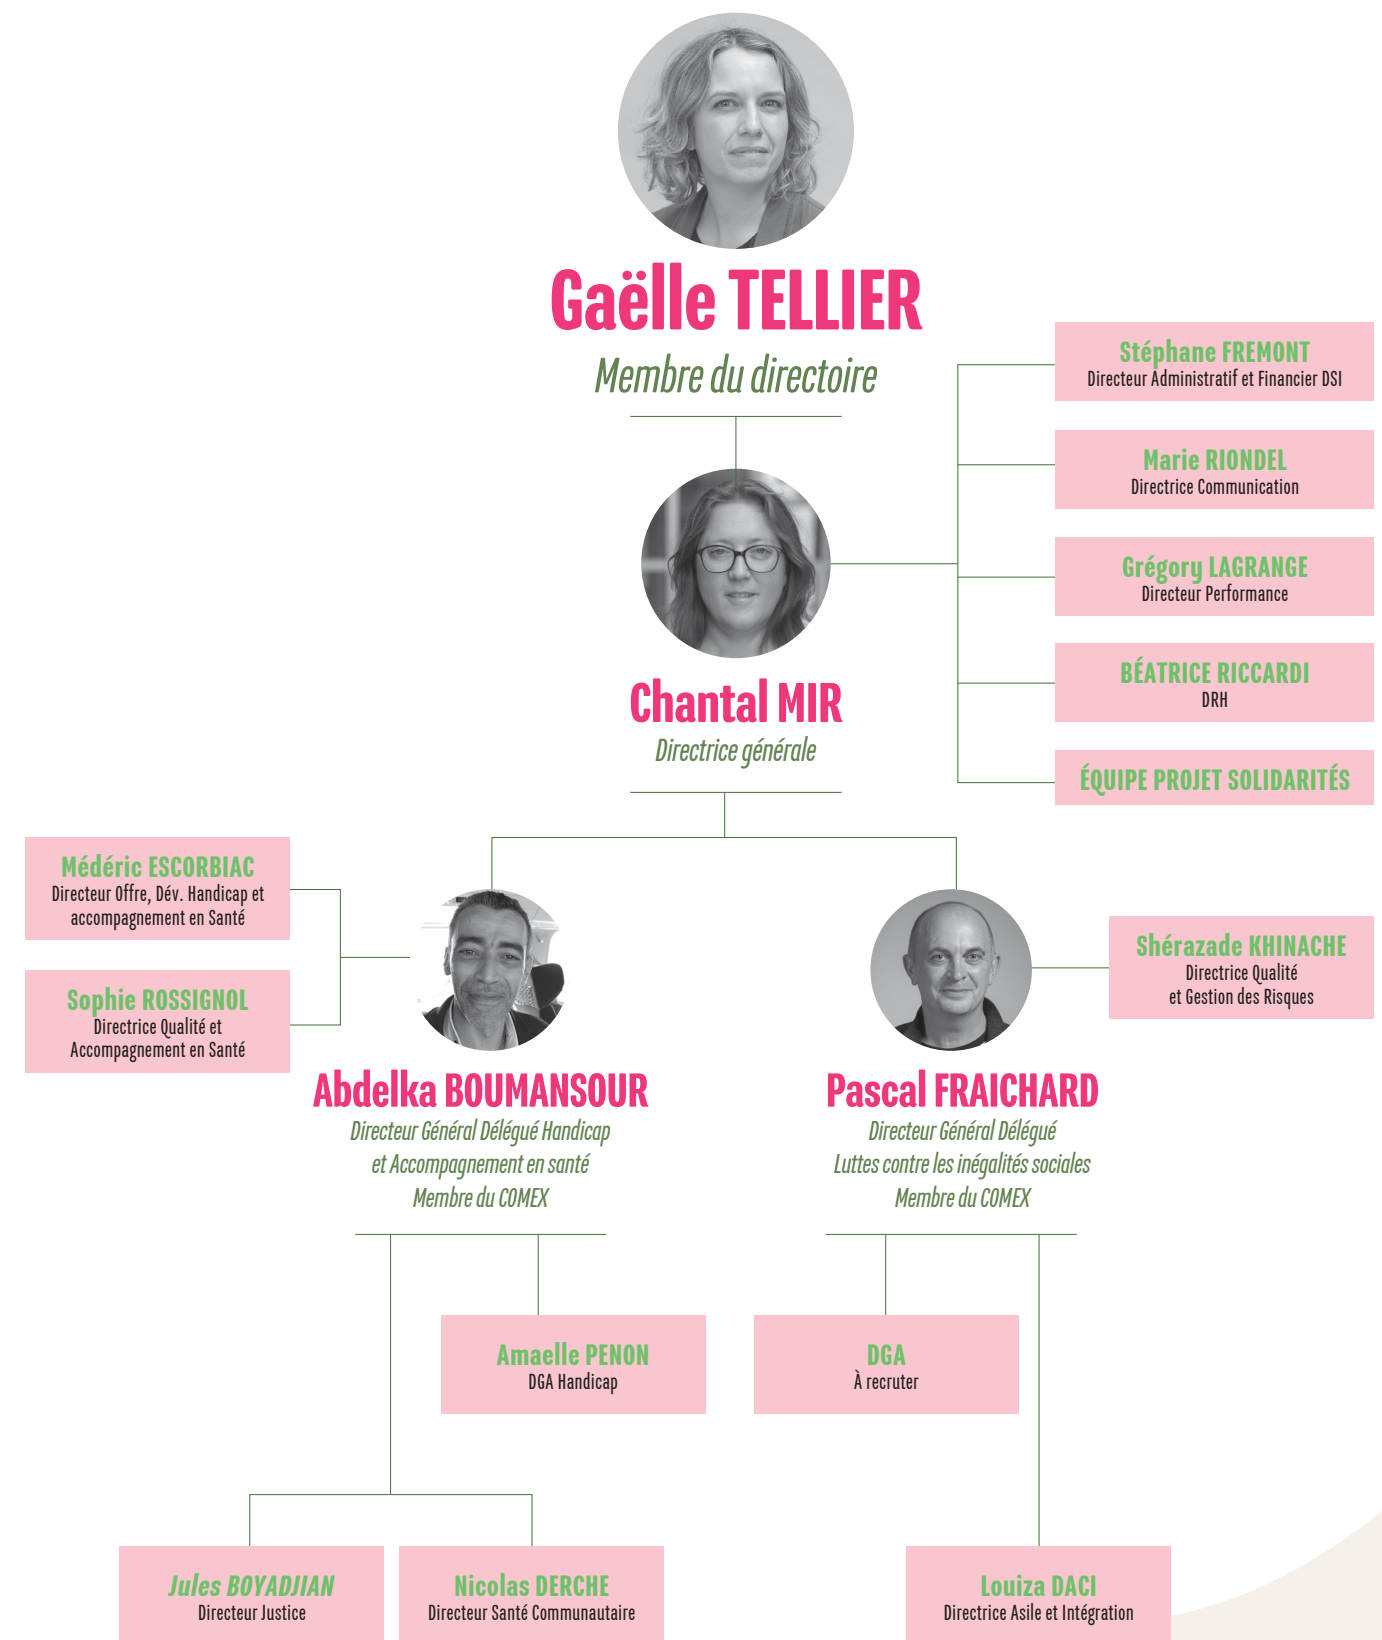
Gaëlle TELLIER
Membre du directoire

Stéphane FREMONT
Directeur Administratif et Financier DSI

Marie RIONDEL
Directrice Communication

Grégory LAGRANGE
Directeur Performance

BÉATRICE RICCARDI
DRH

ÉQUIPE PROJET SOLIDARITÉS

Chantal MIR
Directrice générale

Médéric ESCORBIAC
Directeur Offre, Dév. Handicap et accompagnement en Santé

Sophie ROSSIGNOL
Directrice Qualité et Accompagnement en Santé

Abdelka BOUMANSOUR
Directeur Général Délégué Handicap et Accompagnement en santé
Membre du COMEX

Pascal FRAICHARD
Directeur Général Délégué
Luttes contre les inégalités sociales
Membre du COMEX

Shérazade KHINACHE
Directrice Qualité et Gestion des Risques

Amaelle PENON
DGA Handicap

DGA
À recruter

Jules BOYADJIAN
Directeur Justice

Nicolas DERCHE
Directeur Santé Communautaire

Louiza DACI
Directrice Asile et Intégration